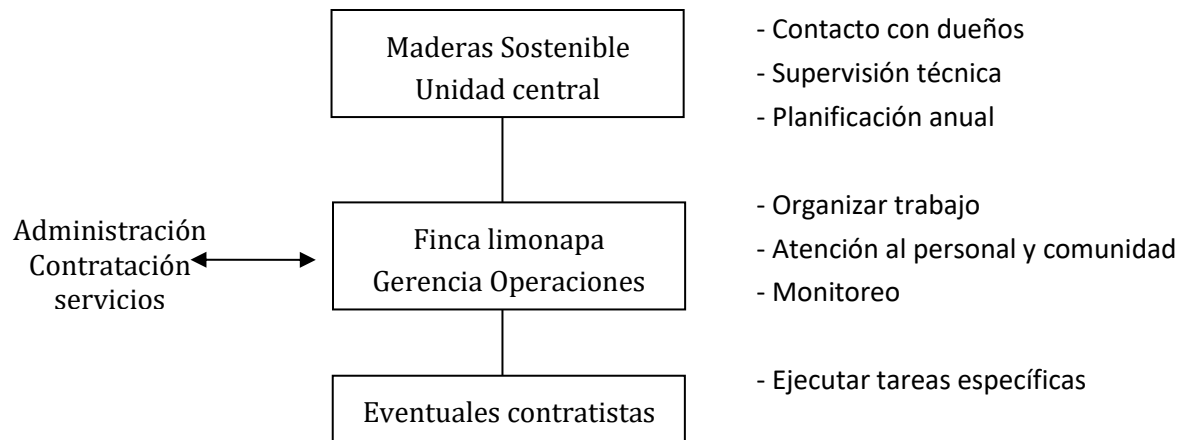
Maderas Sostenible
Unidad central

- Contacto con dueños
- Supervisión técnica
- Planificación anual

Administración
Contratación
servicios

Finca limonapa
Gerencia Operaciones

- Organizar trabajo
- Atención al personal y comunidad
- Monitoreo

Eventuales contratistas

- Ejecutar tareas específicas